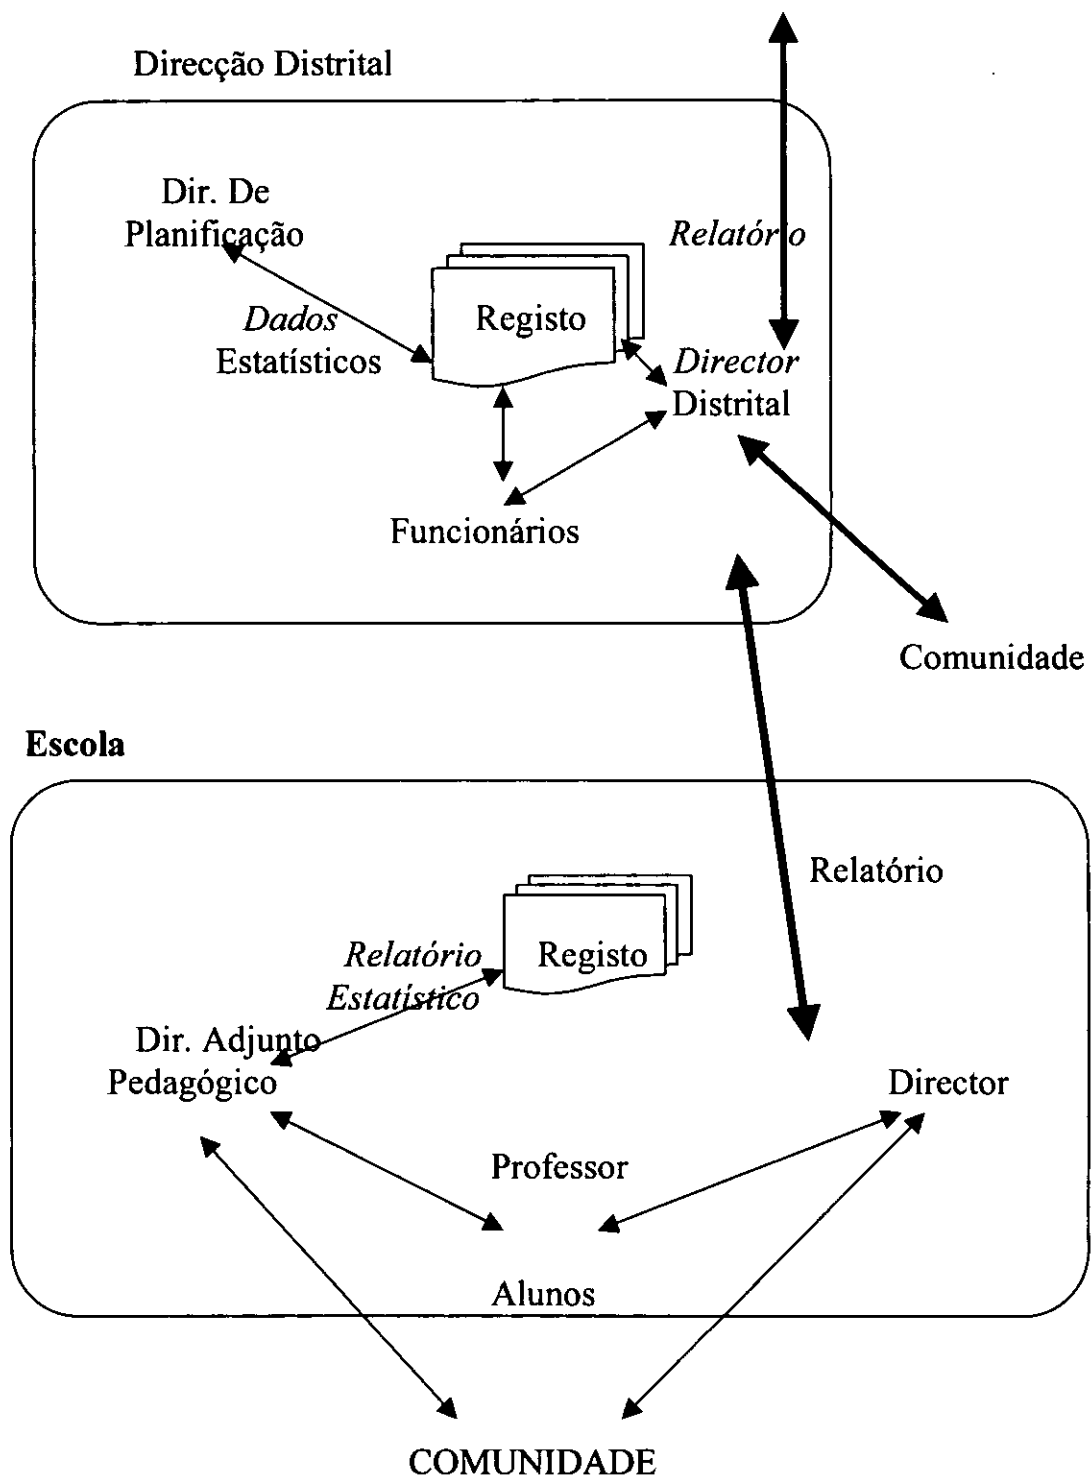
Direcção Distrital

Dir. De Planificação

Relatório

Registo

Dados Estatísticos

Director Distrital

Funcionários

Comunidade

Escola

Relatório

Registo

Relatório Estatístico

Dir. Adjunto Pedagógico

Director

Professor

Alunos

COMUNIDADE